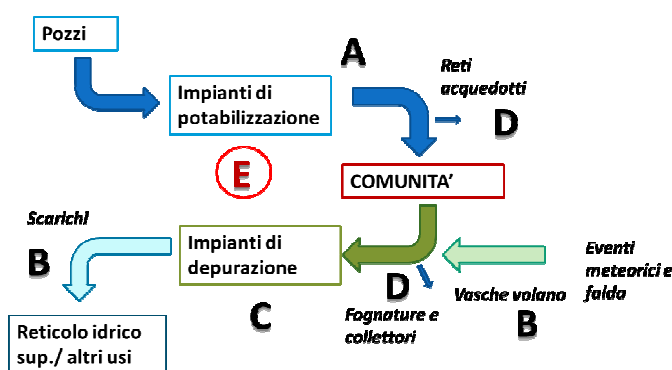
Pozzi

A

Impianti di potabilizzazione

Reti acquedotti

D

E

COMUNITA'

Scarichi

B

Impianti di depurazione

Eventi meteorici e falda

D

Vasche volano

C

Fognature e collettori

B

Reticolo idrico sup./ altri usi